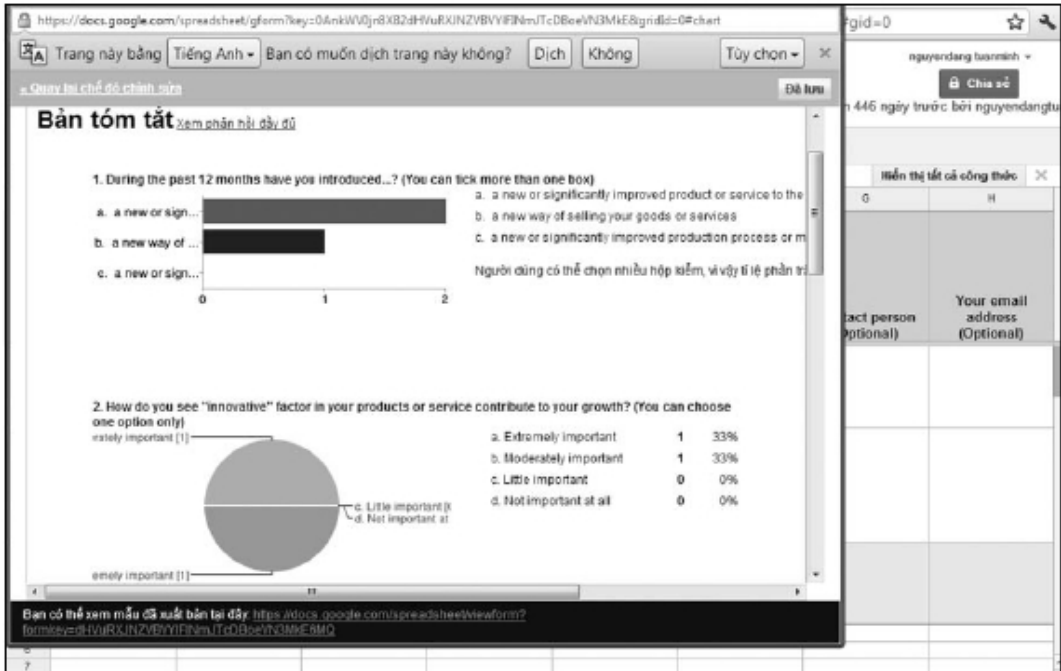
https://docs.google.com/spreadsheet/gform?key=0AnkWV0jr8XB2dHVuRXJNZVBVYlFlNmJTcDBoeVN3MkE&gridId=0#chart

Trang này bằng Tiếng Anh ▾ Bạn có muốn dịch trang này không? Dịch Không Tùy chọn ▾ ×

« Quay lại chế độ chỉnh sửa

Đã lưu

Bản tóm tắt Xem phản hồi đầy đủ

1. During the past 12 months have you introduced...? (You can tick more than one box)

a. a new or sign...

b. a new way of ...

c. a new or sign...

0 1 2

a. a new or significantly improved product or service to the

b. a new way of selling your goods or services

c. a new or significantly improved production process or m

Người dùng có thể chọn nhiều hộp kiểm, vì vậy tỉ lệ phần tr

2. How do you see "innovative" factor in your products or service contribute to your growth? (You can choose one option only)

rately important [1]

c. Little important [0

d. Not important at

emely important [1]

| | | |
|---|---|---|
| a. Extremely important | 1 | 33% |
| b. Moderately important | 1 | 33% |
| c. Little important | 0 | 0% |
| d. Not important at all | 0 | 0% |

Bạn có thể xem mẫu đã xuất bản tại đây: https://docs.google.com/spreadsheet/viewform?formkey=dHVuRXJNZVBVYlFlNmJTcDBoeVN3MkE6MQ

#gid=0

nguyendang tuanminh ▾

Chia sẻ

n 446 ngày trước bởi nguyendangtu

Hiển thị tất cả công thức ×

G

H

tact person
Optional)

Your email address (Optional)

6
7